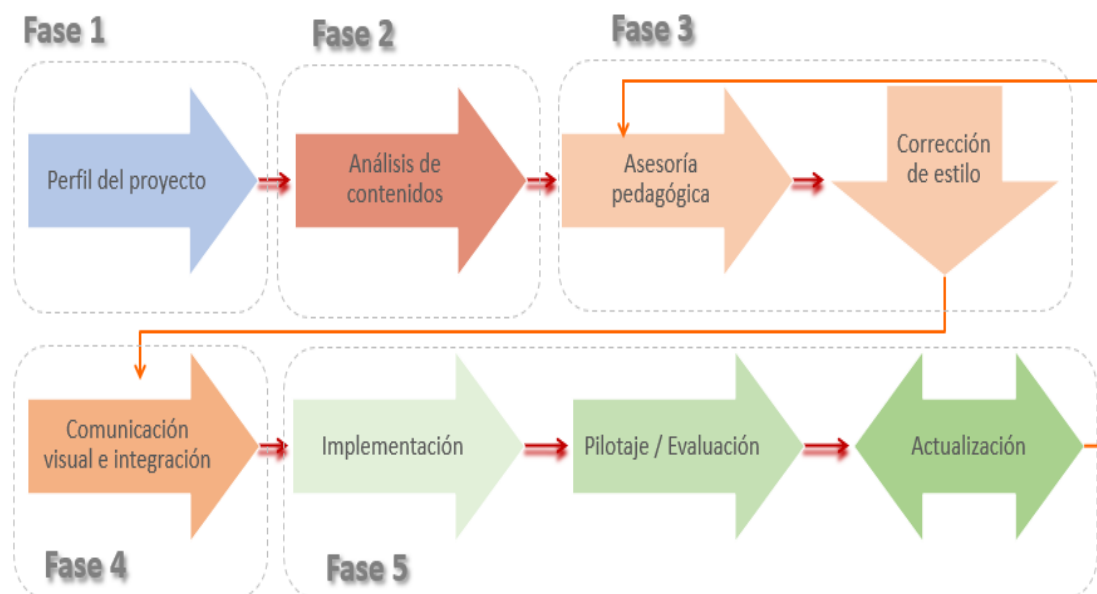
Fase 1

Perfil del proyecto

Fase 2

Análisis de contenidos

Fase 3

Asesoría pedagógica

Corrección de estilo

Comunicación visual e integración

Fase 4

Implementación

Pilotaje / Evaluación

Actualización

Fase 5